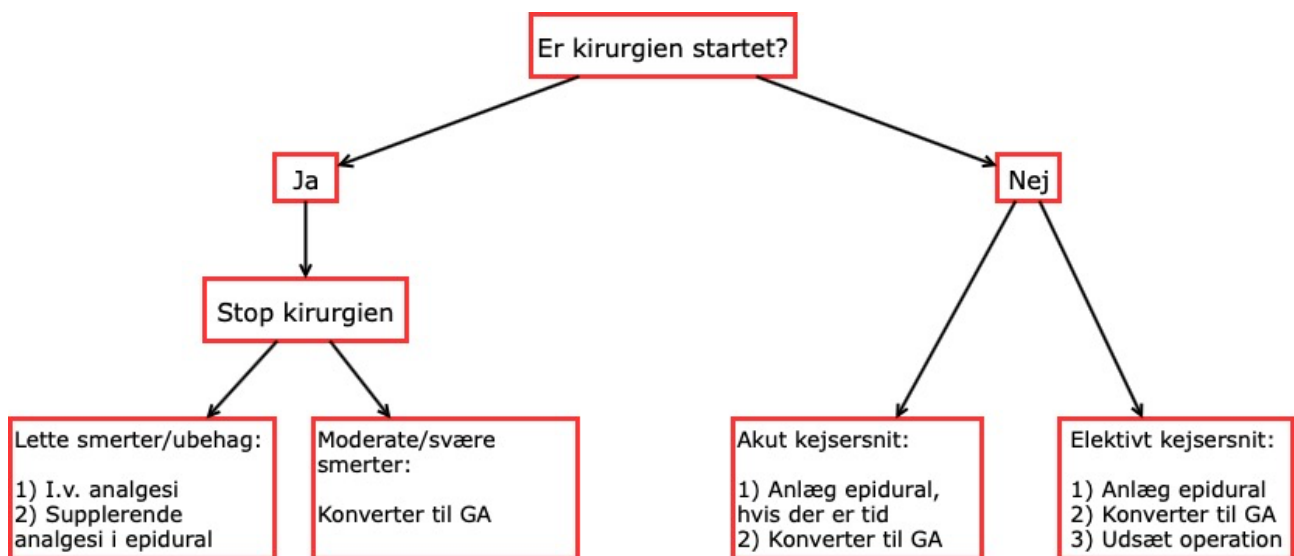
Er kirurgien startet?

Ja

Nej

Stop kirurgien

Lette smerter/ubehag:

1) I.v. analgesi
2) Supplerende analgesi i epidural

Moderate/svære smerter:

Konverter til GA

Akut kejsersnit:

1) Anlæg epidural, hvis der er tid
2) Konverter til GA

Elektivt kejsersnit:

1) Anlæg epidural
2) Konverter til GA
3) Udsæt operation